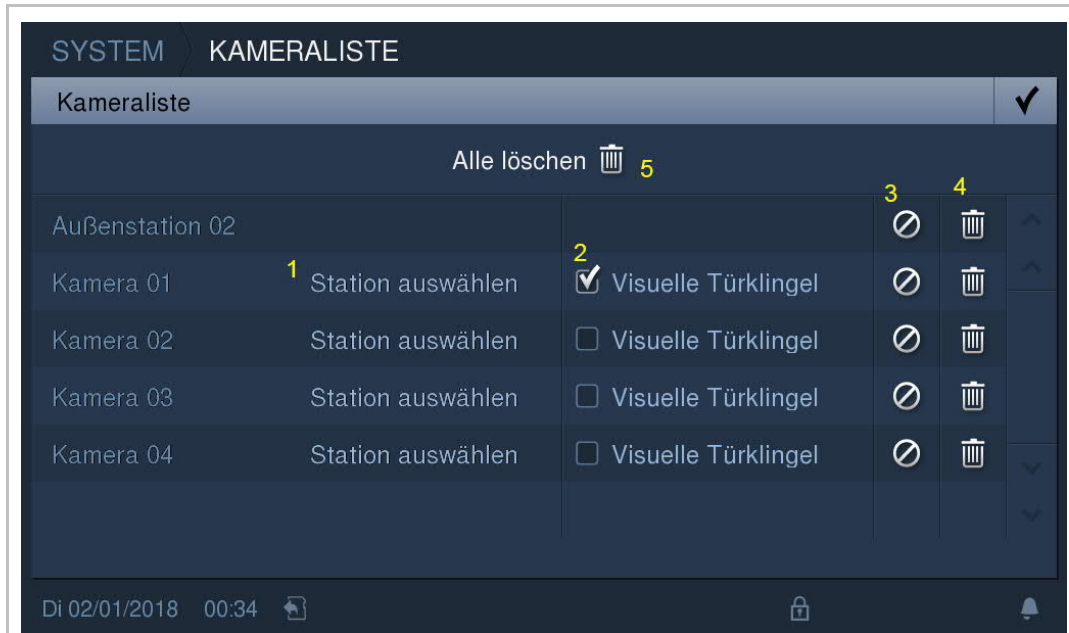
SYSTEM KAMERALISTE

Kameraliste ✔

Alle löschen 5

3 4

Außenstation 02

Kamera 01 1 Station auswählen 2 ☑ Visuelle Türklingel

Kamera 02 Station auswählen ☐ Visuelle Türklingel

Kamera 03 Station auswählen ☐ Visuelle Türklingel

Kamera 04 Station auswählen ☐ Visuelle Türklingel

Di 02/01/2018 00:34